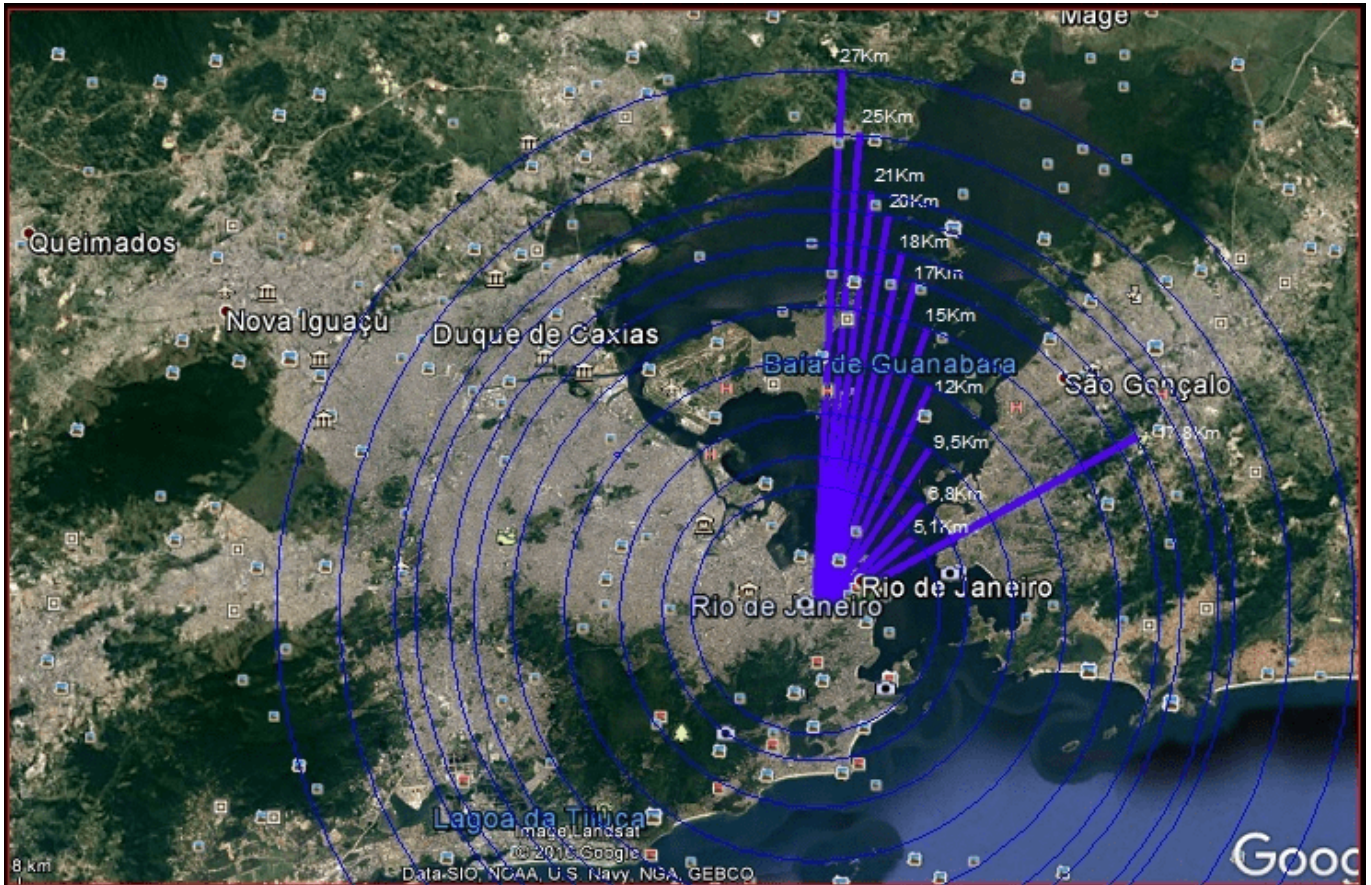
Magé

27Km

25Km

21Km

20Km

18Km

17Km

15Km

12Km

9,5Km

6,8Km

5,1Km

17,8Km

Queimados

Nova Iguaçu

Duque de Caxias

Baía de Guanabara

São Gonçalo

Rio de Janeiro

Rio de Janeiro

Lagoa da Tijuca

Image Landsat
© 2016 Google
Data SIO, NOAA, U.S. Navy, NGA, GEBCO

8 km

Goog